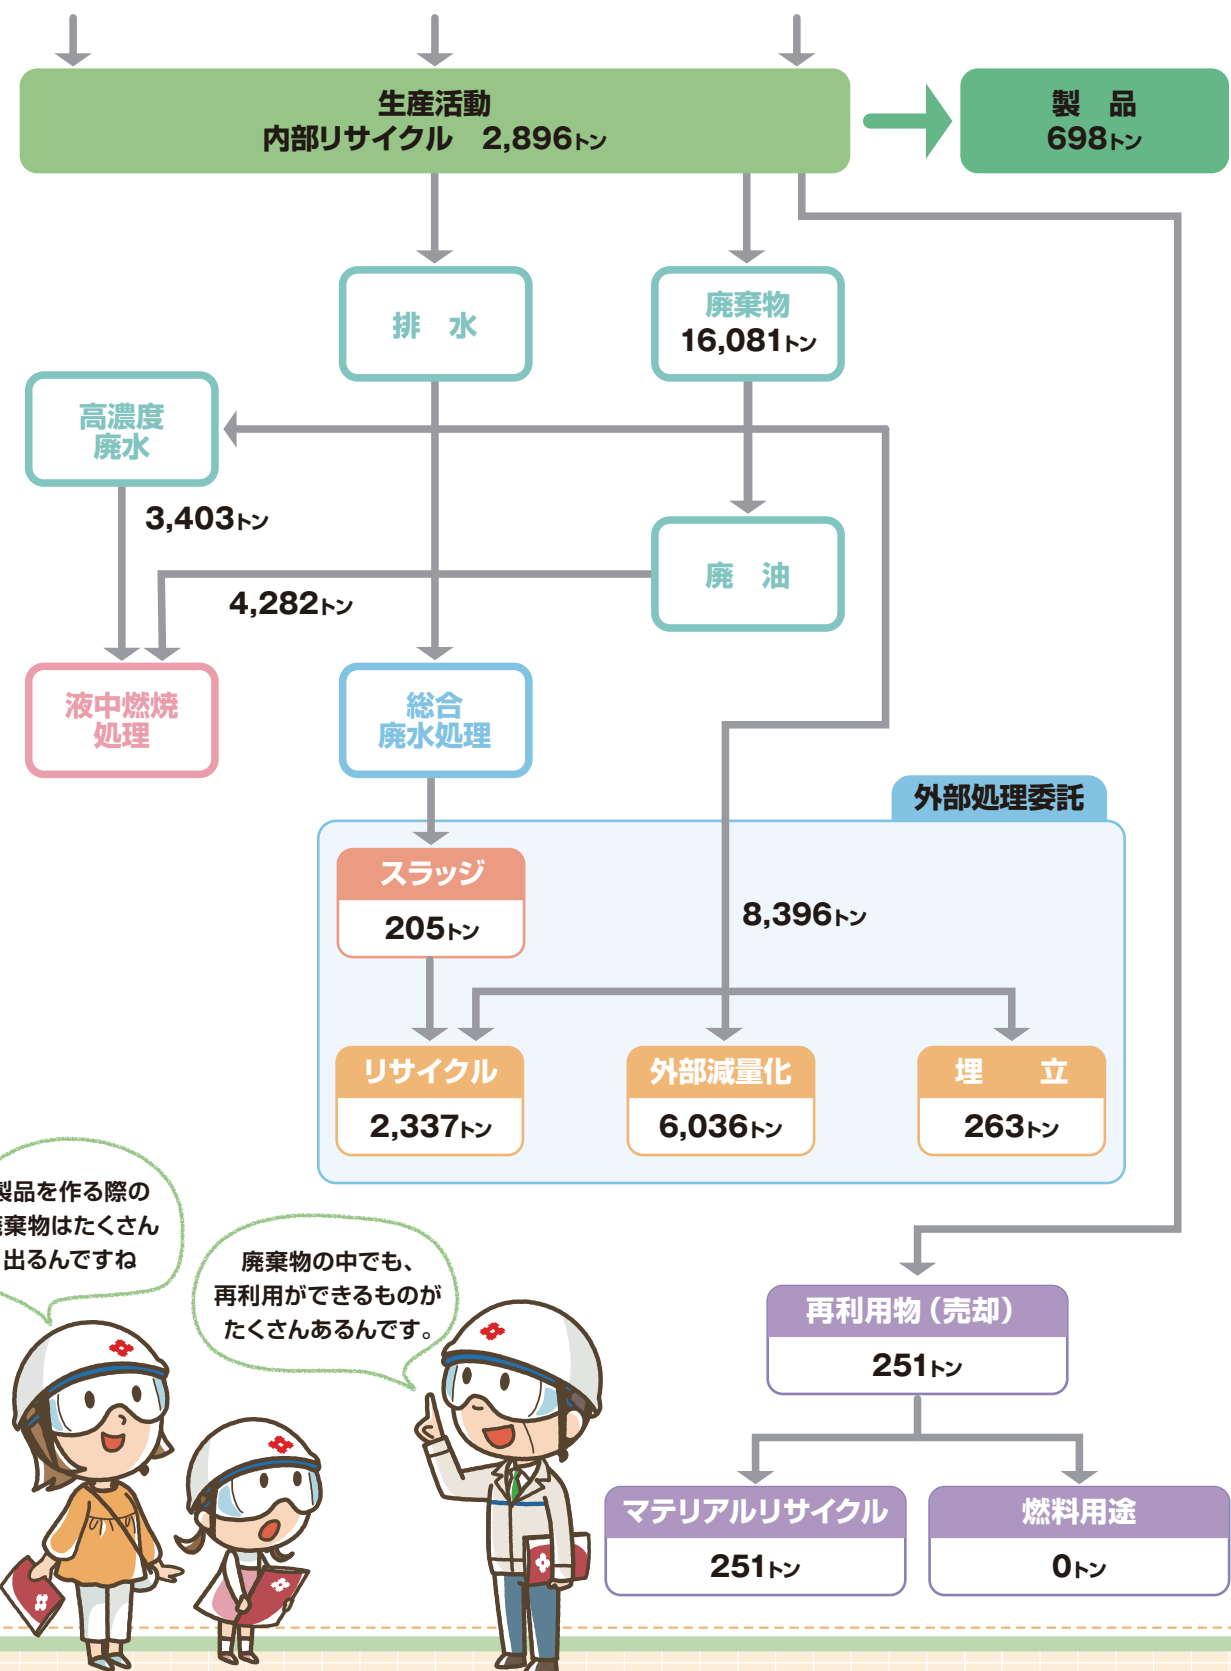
生産活動
内部リサイクル　2,896トン

製　品
698トン

排　水

廃棄物
16,081トン

高濃度
廃水

3,403トン

廃　油

4,282トン

液中燃焼
処理

総合
廃水処理

外部処理委託

スラッジ
205トン

8,396トン

リサイクル
2,337トン

外部減量化
6,036トン

埋　立
263トン

製品を作る際の
廃棄物はたくさん
出るんですね

廃棄物の中でも、
再利用ができるものが
たくさんあるんです。

再利用物（売却）
251トン

マテリアルリサイクル
251トン

燃料用途
0トン